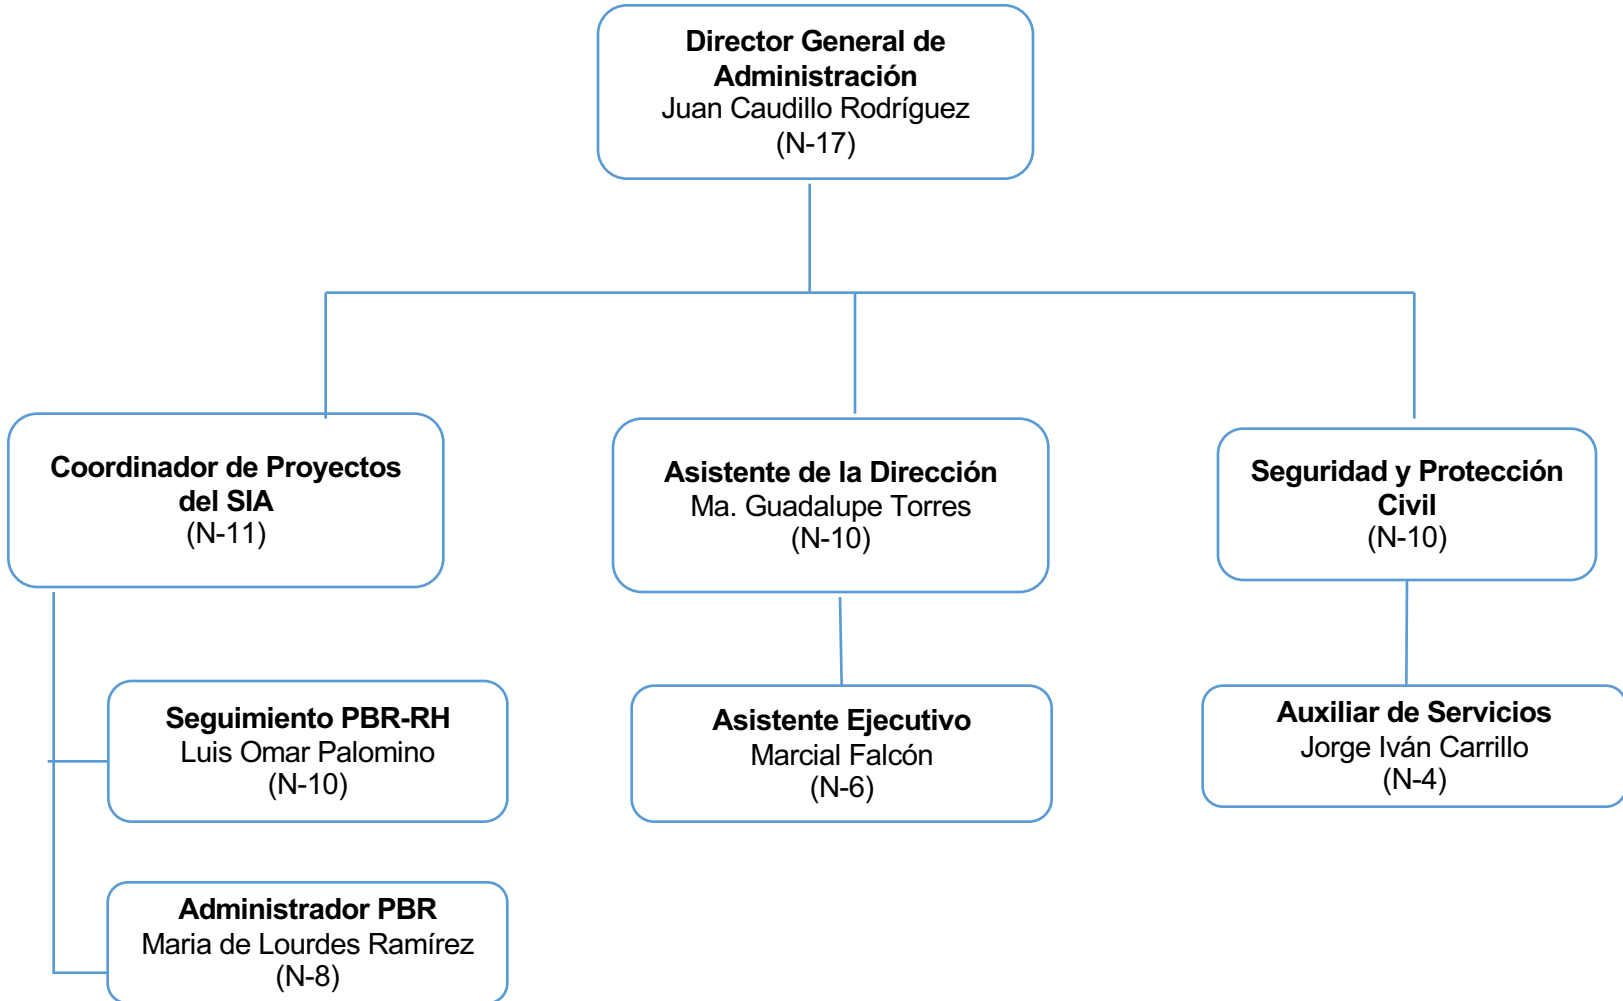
Director General de Administración
Juan Caudillo Rodríguez
(N-17)

Coordinador de Proyectos del SIA
(N-11)

Asistente de la Dirección
Ma. Guadalupe Torres
(N-10)

Seguridad y Protección Civil
(N-10)

Seguimiento PBR-RH
Luis Omar Palomino
(N-10)

Asistente Ejecutivo
Marcial Falcón
(N-6)

Auxiliar de Servicios
Jorge Iván Carrillo
(N-4)

Administrador PBR
Maria de Lourdes Ramírez
(N-8)